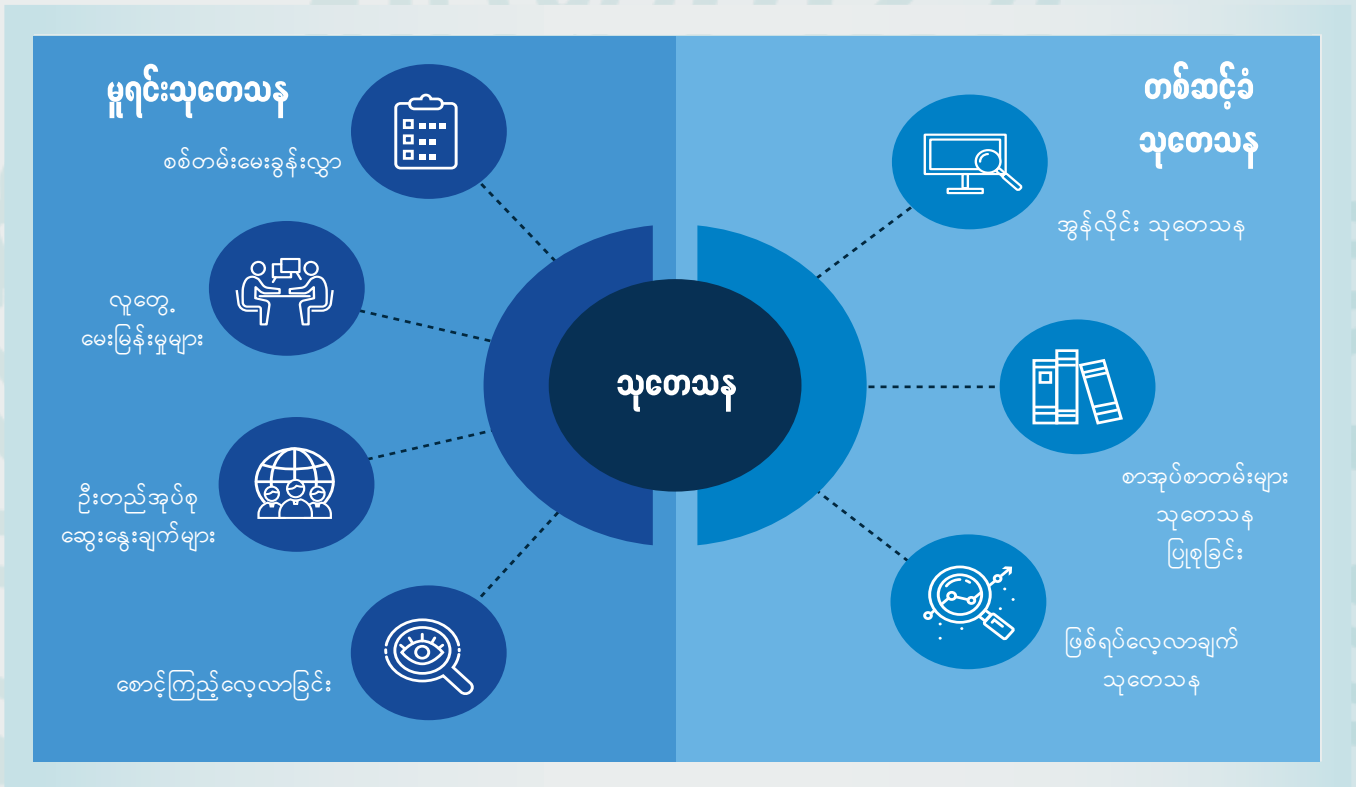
မူရင်းသုတေသန

စစ်တမ်းမေးခွန်းလွှာ

လူတွေ့ မေးမြန်းမှုများ

ဦးတည်အုပ်စု ဆွေးနွေးချက်များ

စောင့်ကြည့်လေ့လာခြင်း

သုတေသန

တစ်ဆင့်ခံ သုတေသန

အွန်လိုင်း သုတေသန

စာအုပ်စာတမ်းများ သုတေသန ပြုစုခြင်း

ဖြစ်ရပ်လေ့လာချက် သုတေသန